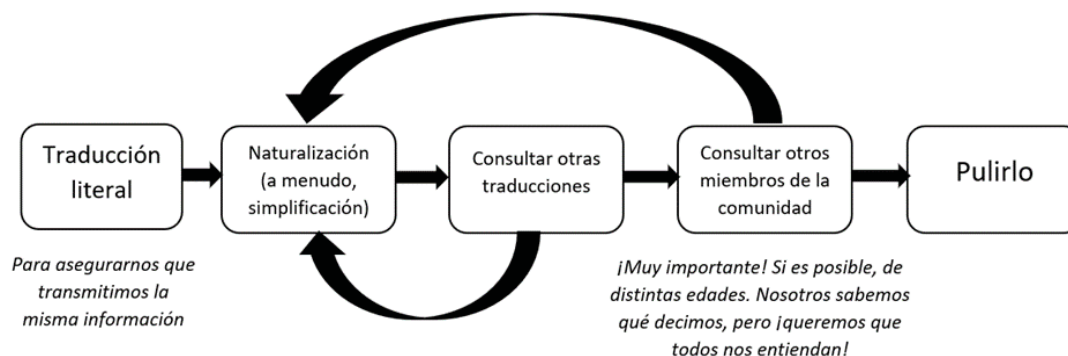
Traducción literal

Naturalización (a menudo, simplificación)

Consultar otras traducciones

Consultar otros miembros de la comunidad

Pulirlo

Para asegurarnos que transmitimos la misma información

¡Muy importante! Si es posible, de distintas edades. Nosotros sabemos qué decimos, pero ¡queremos que todos nos entiendan!